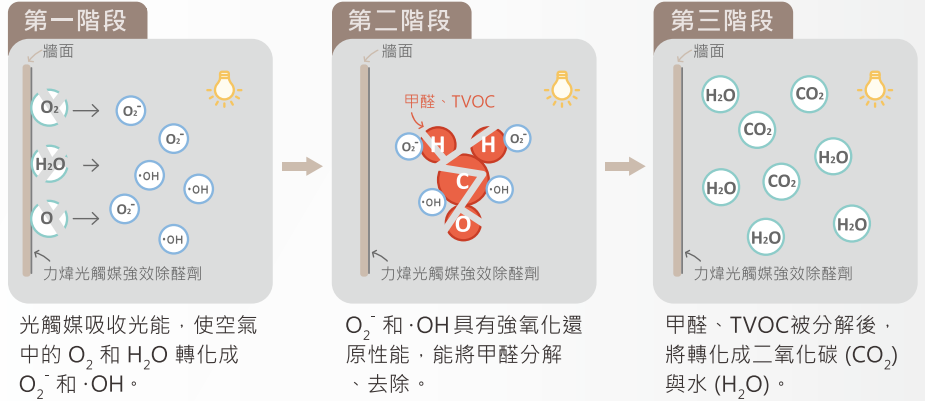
第一階段

牆面

$O_2$ → $O_2^-$

$O_2^-$

$H_2O$ → $\cdot OH$

$\cdot OH$

O → $O_2^-$

$\cdot OH$

力煒光觸媒強效除醛劑

光觸媒吸收光能，使空氣中的 $O_2$ 和 $H_2O$ 轉化成 $O_2^-$ 和 $\cdot$OH。

第二階段

牆面

甲醛、TVOC

$O_2^-$ H H $O_2^-$

C

$\cdot OH$ $\cdot OH$

O

力煒光觸媒強效除醛劑

$O_2^-$ 和 $\cdot$OH 具有強氧化還原性能，能將甲醛分解、去除。

第三階段

牆面

$H_2O$ $CO_2$

$CO_2$

$H_2O$

$H_2O$ $CO_2$

$H_2O$

$H_2O$

力煒光觸媒強效除醛劑

甲醛、TVOC被分解後，將轉化成二氧化碳 ($CO_2$) 與水 ($H_2O$)。